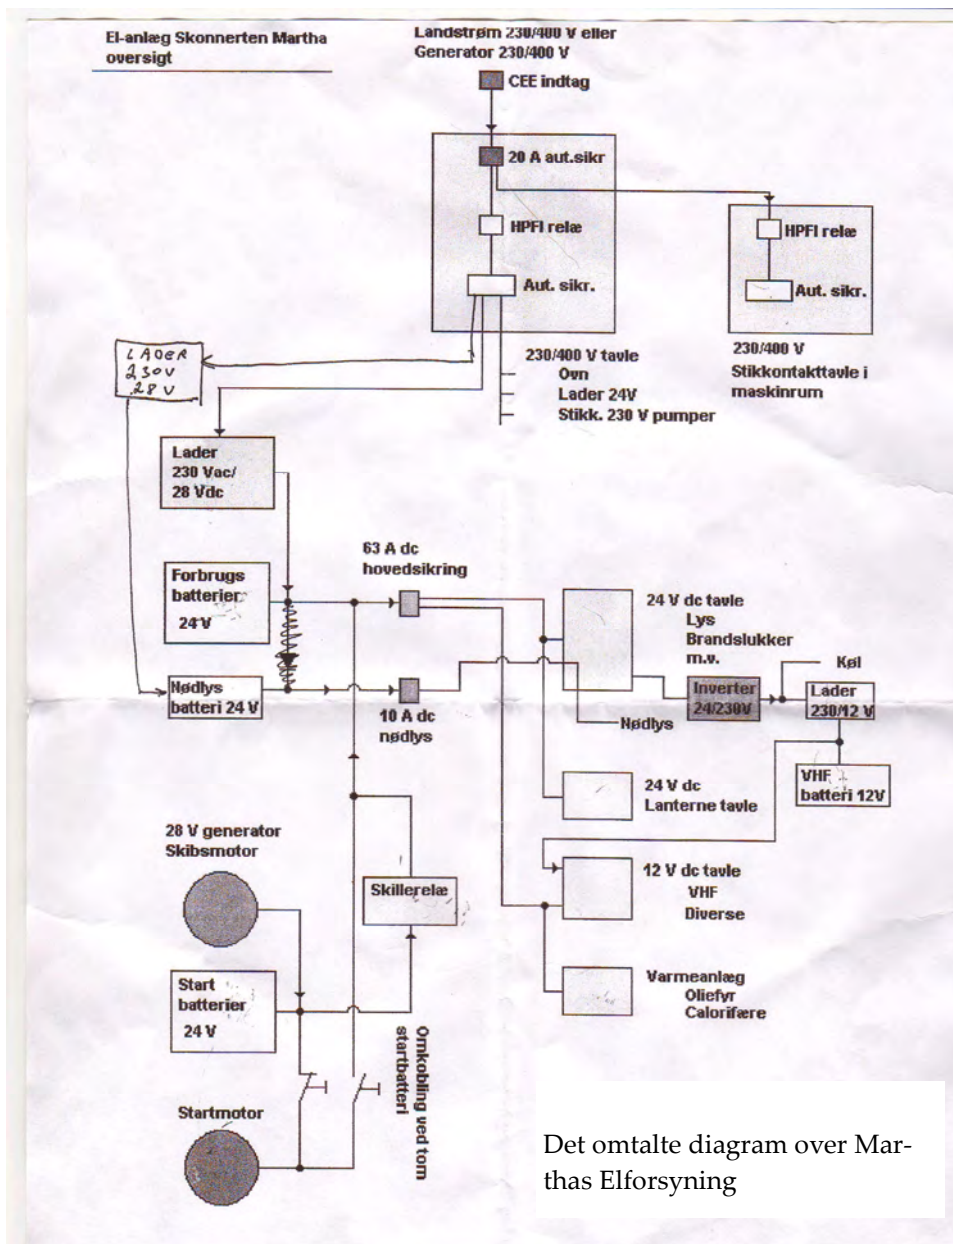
El-anlæg Skonnerten Martha oversigt

Landstrøm 230/400 V eller Generator 230/400 V

CEE indtag

20 A aut.sikr

HPFI relæ

Aut. sikr.

HPFI relæ

Aut. sikr.

230/400 V Stikkontakttavle i maskinrum

230/400 V tavle
Ovn
Lader 24V
Stikk. 230 V pumper

LADER
230V
28 V

Lader
230 Vac/
28 Vdc

Forbrugs batterier
24 V

63 A dc hovedsikring

24 V dc tavle
Lys
Brandslukker
m.v.

Køl

Nødlys batteri 24 V

10 A dc nødlys

Inverter 24/230V

Lader 230/12 V

Nødlys

VHF batteri 12V

24 V dc Lanterne tavle

28 V generator Skibsmotor

Skillerelæ

12 V dc tavle
VHF
Diverse

Start batterier
24 V

Varmeanlæg
Oliefyr
Calorifære

Omkobling ved tom startbatteri

Startmotor

Det omtalte diagram over Marthas Elforsyning